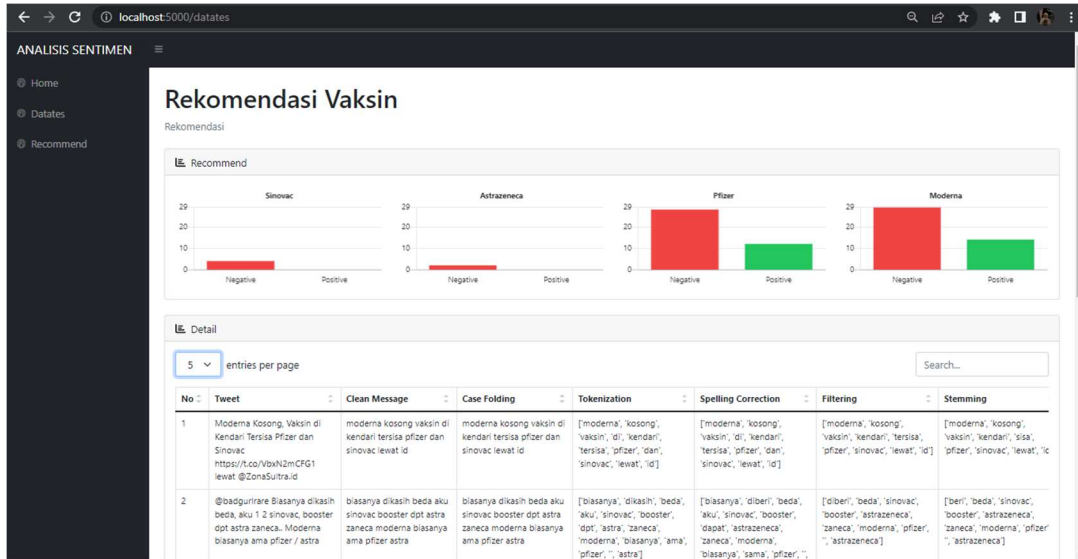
localhost:5000/datates

ANALISIS SENTIMEN

Home
Datates
Recommend

Rekomendasi Vaksin

Rekomendasi

Recommend

Sinovac
29
20
10
0
Negative Positive

Astrazeneca
29
20
10
0
Negative Positive

Pfizer
29
20
10
0
Negative Positive

Moderna
29
20
10
0
Negative Positive

Detail

5 entries per page

Search...

| No | Tweet | Clean Message | Case Folding | Tokenization | Spelling Correction | Filtering | Stemming |
|---|---|---|---|---|---|---|---|
| 1 | Moderna Kosong, Vaksin di Kendari Tersisa Pfizer dan Sinovac https://t.co/VbxN2mCFG1 lewat @ZonaSultra.id | moderna kosong vaksin di kendari tersisa pfizer dan sinovac lewat id | moderna kosong vaksin di kendari tersisa pfizer dan sinovac lewat id | ['moderna', 'kosong', 'vaksin', 'di', 'kendari', 'tersisa', 'pfizer', 'dan', 'sinovac', 'lewat', 'id'] | ['moderna', 'kosong', 'vaksin', 'di', 'kendari', 'tersisa', 'pfizer', 'dan', 'sinovac', 'lewat', 'id'] | ['moderna', 'kosong', 'vaksin', 'kendari', 'tersisa', 'pfizer', 'sinovac', 'lewat', 'id'] | ['moderna', 'kosong', 'vaksin', 'kendari', 'sisa', 'pfizer', 'sinovac', 'lewat', 'ic |
| 2 | @badgurlrare Biasanya dikasih beda, aku 1 2 sinovac, booster dpt astra zaneca.. Moderna biasanya ama pfizer / astra | biasanya dikasih beda aku sinovac booster dpt astra zaneca moderna biasanya ama pfizer astra | biasanya dikasih beda aku sinovac booster dpt astra zaneca moderna biasanya ama pfizer astra | ['biasanya', 'dikasih', 'beda', 'aku', 'sinovac', 'booster', 'dpt', 'astra', 'zaneca', 'moderna', 'biasanya', 'ama', 'pfizer', '', 'astra'] | ['biasanya', 'diberi', 'beda', 'aku', 'sinovac', 'booster', 'dapat', 'astrazeneca', 'zaneca', 'moderna', 'biasanya', 'sama', 'pfizer', '', | ['diberi', 'beda', 'sinovac', 'booster', 'astrazeneca', 'zaneca', 'moderna', 'pfizer', '', 'astrazeneca'] | ['beri', 'beda', 'sinovac', 'booster', 'astrazeneca', 'zaneca', 'moderna', 'pfizer' '', 'astrazeneca'] |